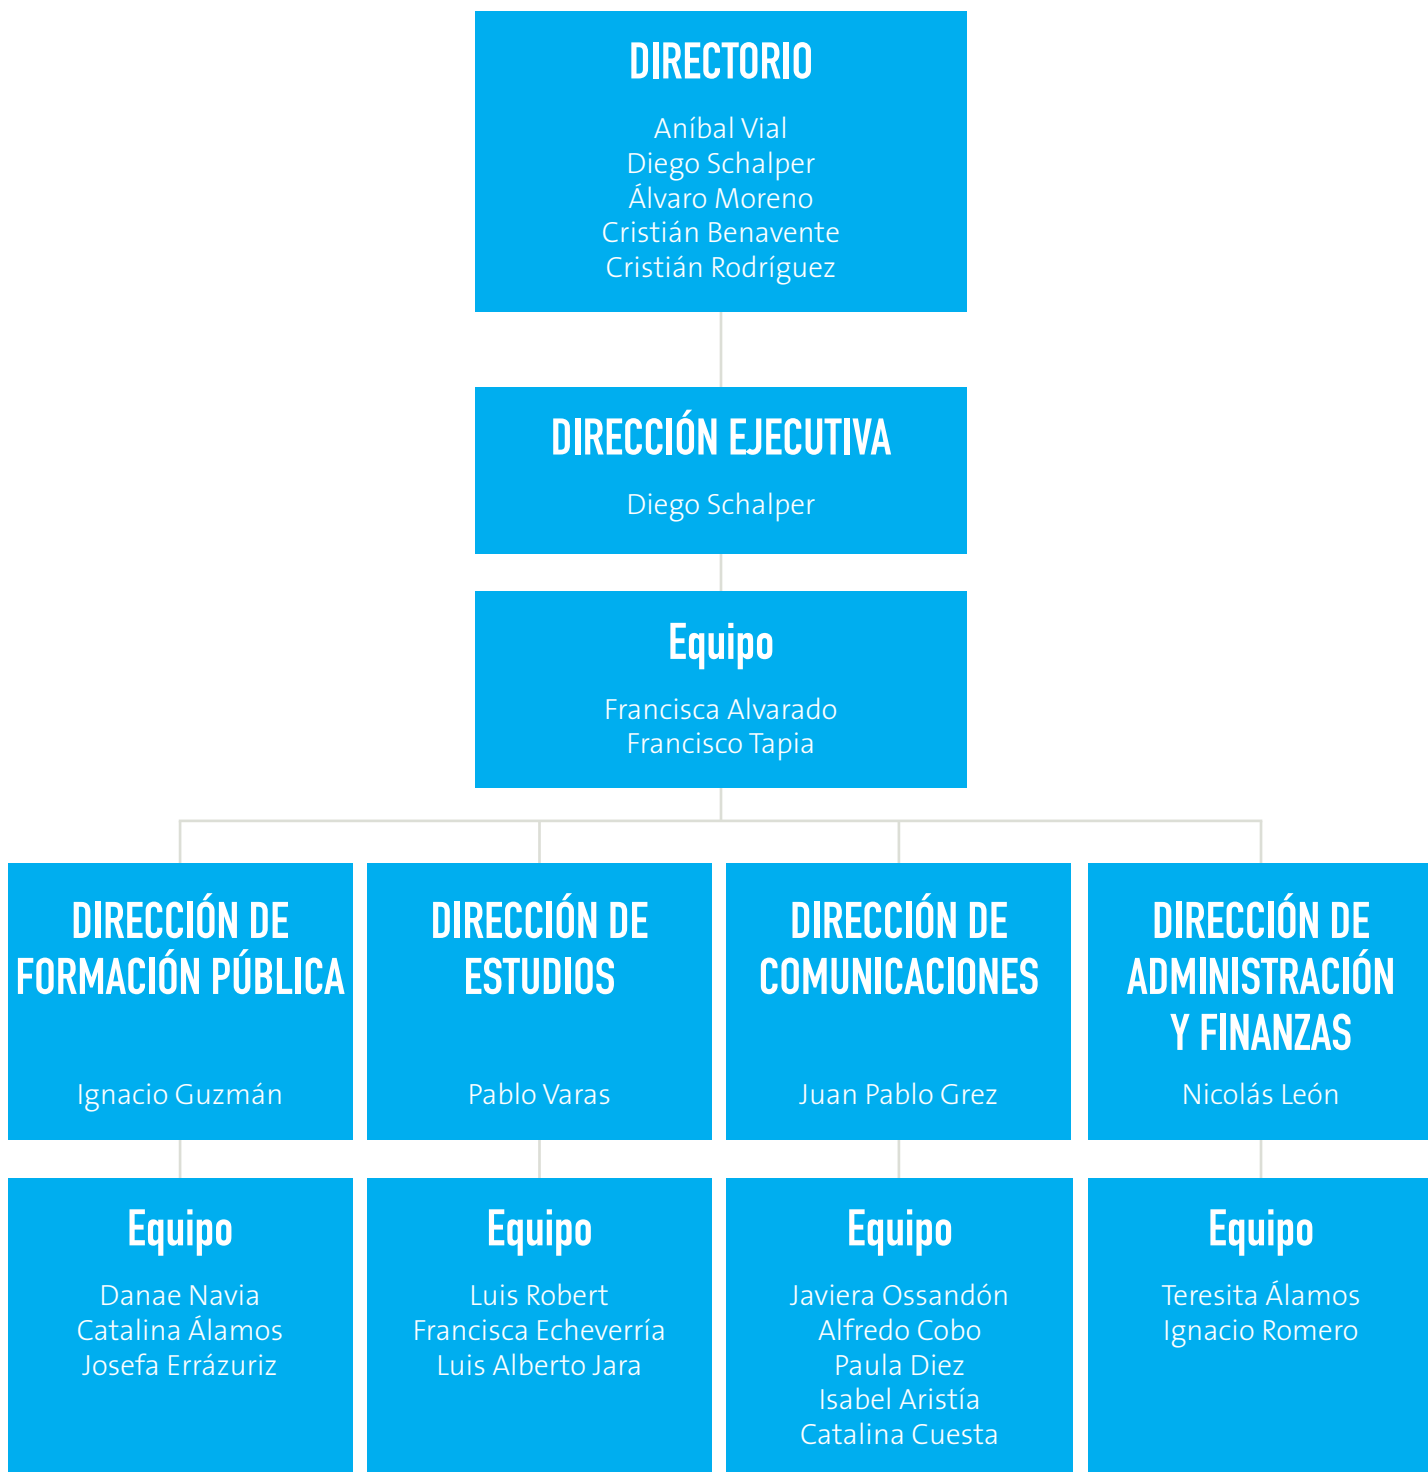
DIRECTORIO

Aníbal Vial
Diego Schalper
Álvaro Moreno
Cristián Benavente
Cristián Rodríguez

DIRECCIÓN EJECUTIVA

Diego Schalper

Equipo

Francisca Alvarado
Francisco Tapia

DIRECCIÓN DE FORMACIÓN PÚBLICA

Ignacio Guzmán

DIRECCIÓN DE ESTUDIOS

Pablo Varas

DIRECCIÓN DE COMUNICACIONES

Juan Pablo Grez

DIRECCIÓN DE ADMINISTRACIÓN Y FINANZAS

Nicolás León

Equipo

Danae Navia
Catalina Álamos
Josefa Errázuriz

Equipo

Luis Robert
Francisca Echeverría
Luis Alberto Jara

Equipo

Javiera Ossandón
Alfredo Cobo
Paula Diez
Isabel Aristía
Catalina Cuesta

Equipo

Teresita Álamos
Ignacio Romero